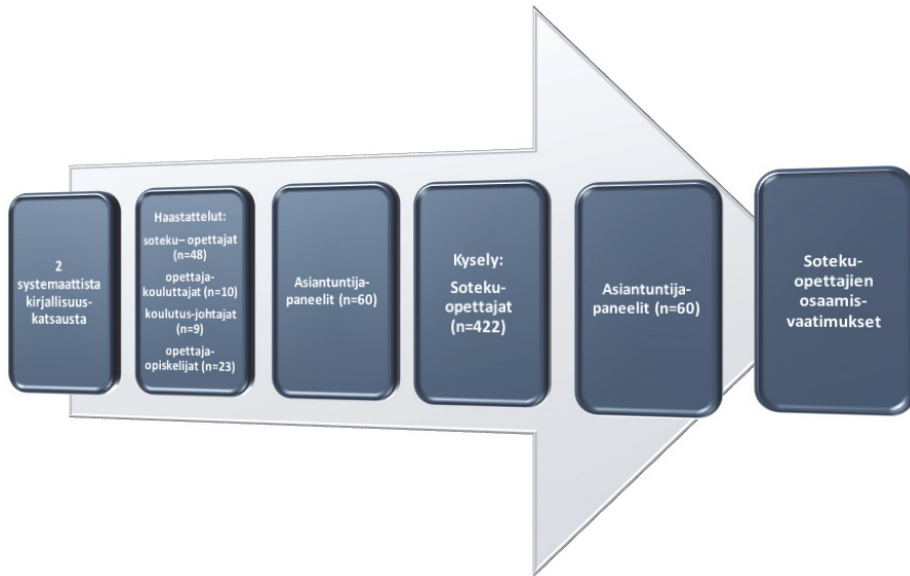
2 systemaattista kirjallisuus-katsausta

Haastattelut:
soteku– opettajat (n=48)
opettaja-kouluttajat (n=10)
koulutus-johtajat (n=9)
opettaja-opiskelijat (n=23)

Asiantuntija-paneelit (n=60)

Kysely:
Soteku-opettajat (n=422)

Asiantuntija-paneelit (n=60)

Soteku-opettajien osaamis-vaatimukset